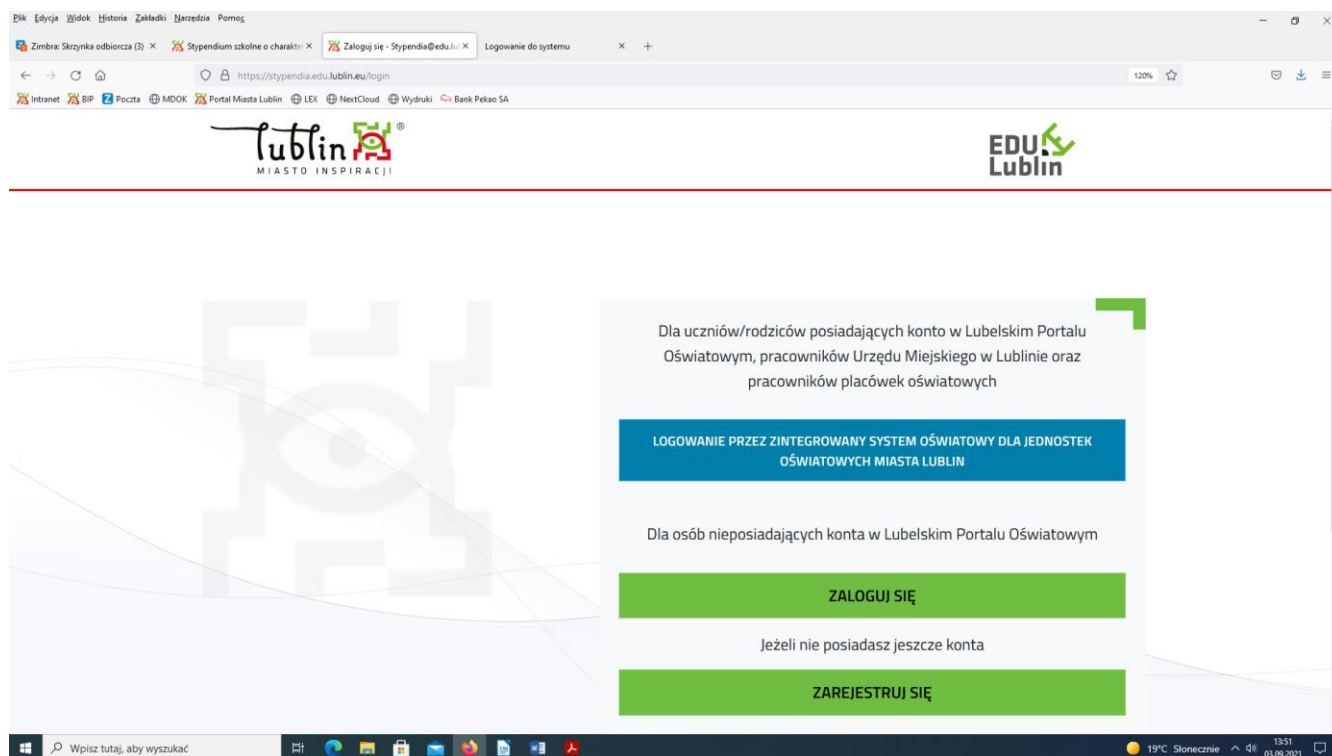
Plik Edycja Widok Historia Zakładki Narzędzia Pomoc

Zimbra: Skrzynka odbiorcza (3) × Stypendium szkolne o charakte × Zaloguj się - Stypendia@edu.lu × Logowanie do systemu × +

https://stypendia.edu.lublin.eu/login

120%

Intranet BIP Poczta MDOK Portal Miasta Lublin LEX NextCloud Wydruki Bank Pekao SA

lublin ®
MIASTO INSPIRACJI

EDU Lublin

Dla uczniów/rodziców posiadających konto w Lubelskim Portalu Oświatowym, pracowników Urzędu Miejskiego w Lublinie oraz pracowników placówek oświatowych

LOGOWANIE PRZEZ ZINTEGROWANY SYSTEM OŚWIATOWY DLA JEDNOSTEK OŚWIATOWYCH MIASTA LUBLIN

Dla osób nieposiadających konta w Lubelskim Portalu Oświatowym

ZALOGUJ SIĘ

Jeżeli nie posiadasz jeszcze konta

ZAREJESTRUJ SIĘ

Wpisz tutaj, aby wyszukać

19°C Słonecznie 13:51 03.09.2021